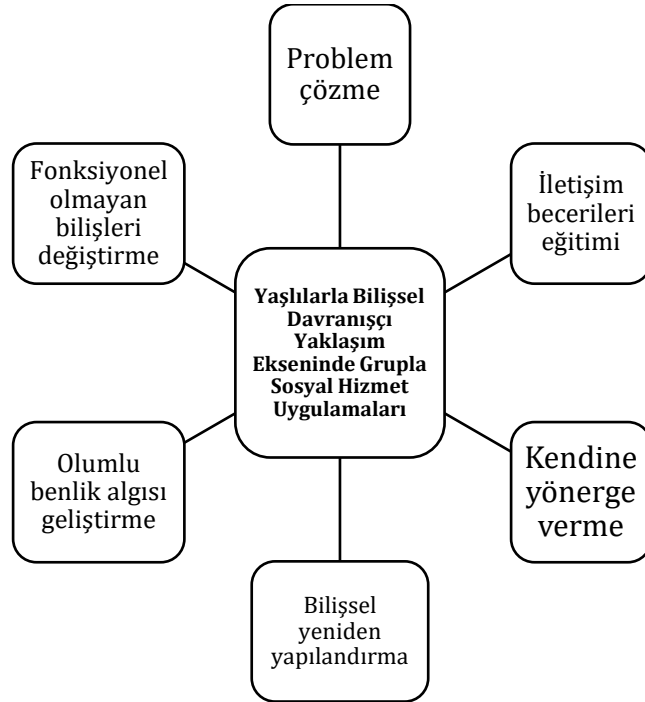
Problem çözme

Fonksiyonel olmayan bilişleri değiştirme

İletişim becerileri eğitimi

Yaşlılarla Bilişsel Davranışçı Yaklaşım Ekseninde Grupla Sosyal Hizmet Uygulamaları

Olumlu benlik algısı geliştirme

Kendine yönerge verme

Bilişsel yeniden yapılandırma